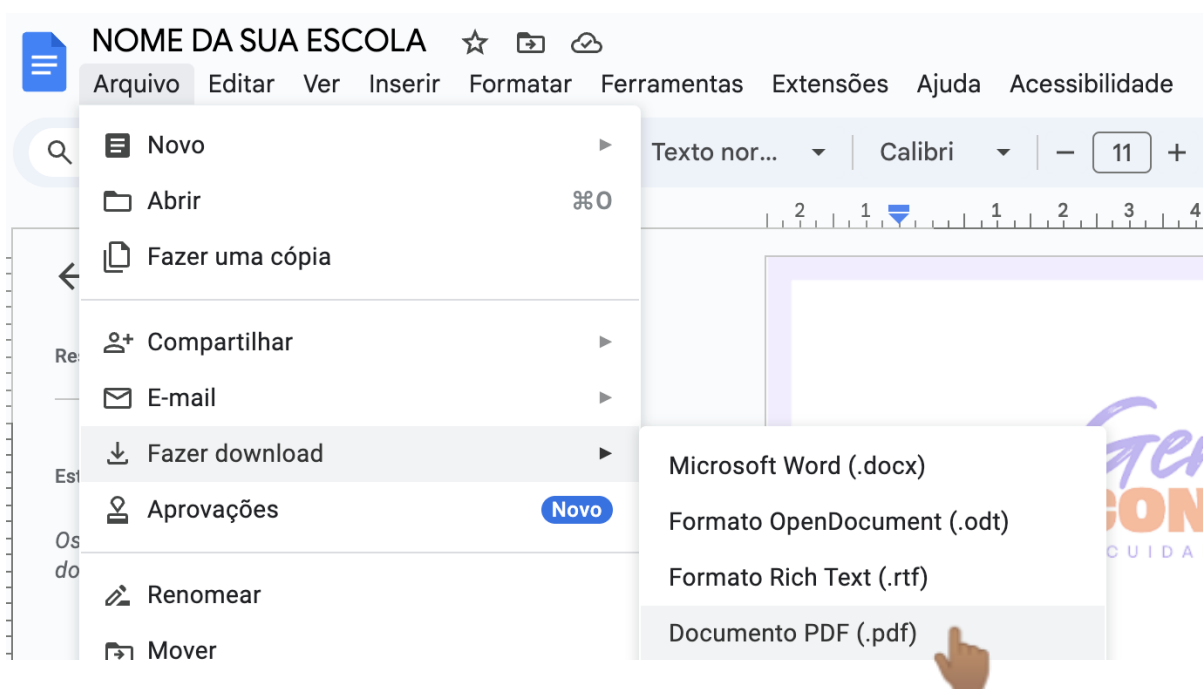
NOME DA SUA ESCOLA

Arquivo Editar Ver Inserir Formatar Ferramentas Extensões Ajuda Acessibilidade

Texto nor... Calibri − 11 +

Novo
Abrir ⌘O
Fazer uma cópia

Compartilhar
E-mail
Fazer download
Aprovações Novo

Renomear
Mover

Microsoft Word (.docx)
Formato OpenDocument (.odt)
Formato Rich Text (.rtf)
Documento PDF (.pdf)

Res
Est
Os
do

Gen
CON
CUIDA